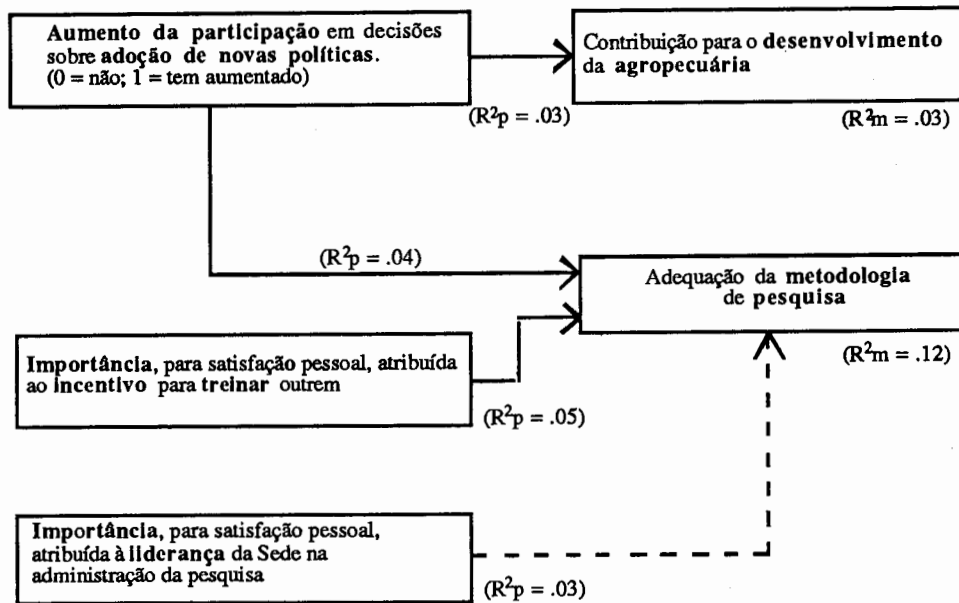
Aumento da participação em decisões sobre adoção de novas políticas. (0 = não; 1 = tem aumentado)

Contribuição para o desenvolvimento da agropecuária

($R^2p$ = .03)

($R^2m$ = .03)

($R^2p$ = .04)

Adequação da metodologia de pesquisa

Importância, para satisfação pessoal, atribuída ao incentivo para treinar outrem

($R^2m$ = .12)

($R^2p$ = .05)

Importância, para satisfação pessoal, atribuída à liderança da Sede na administração da pesquisa

($R^2p$ = .03)